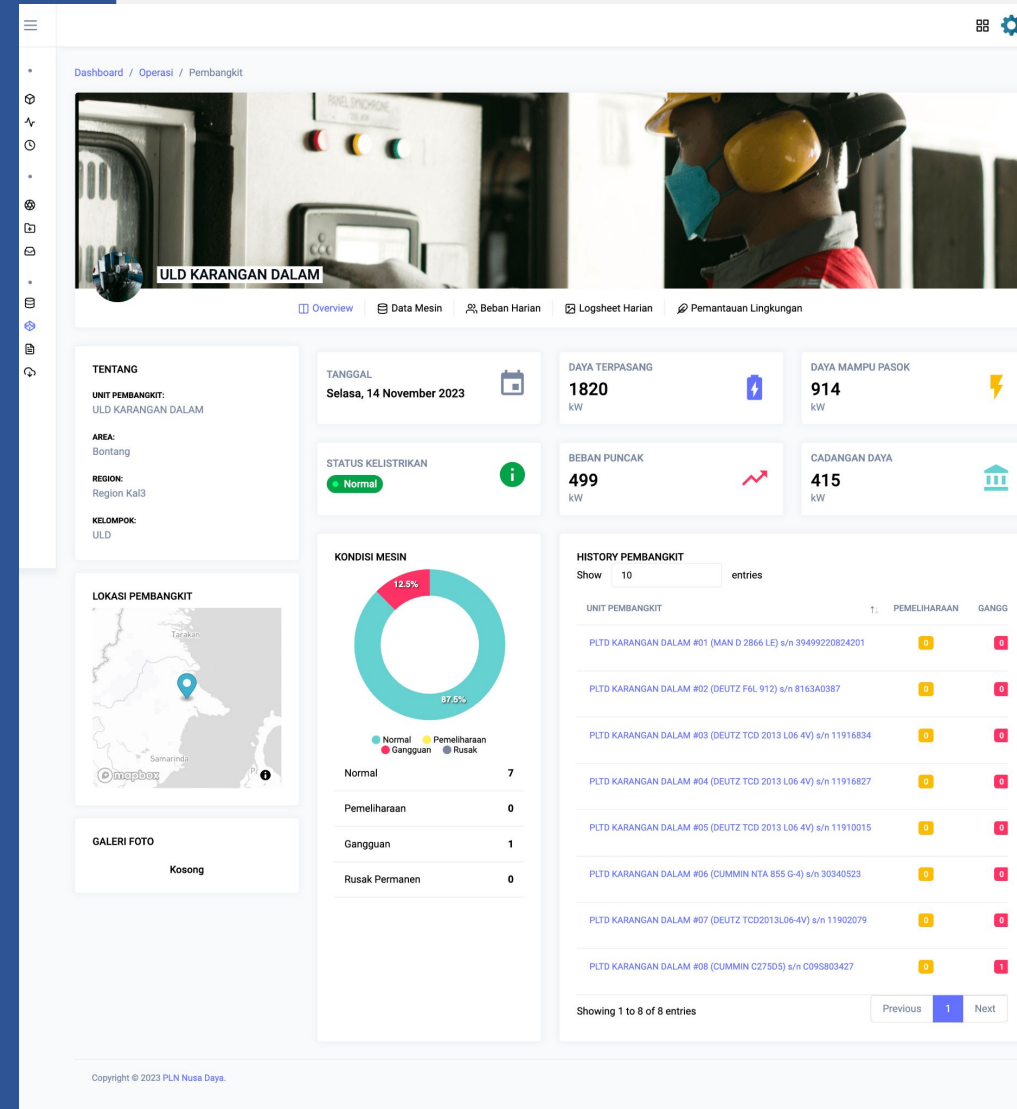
Dashboard / Operasi / Pembangkit

ULD KARANGAN DALAM

Overview | Data Mesin | Beban Harian | Logsheet Harian | Pemantauan Lingkungan

TENTANG

UNIT PEMBANGKIT:
ULD KARANGAN DALAM

AREA:
Bontang

REGION:
Region Kal3

KELOMPOK:
ULD

LOKASI PEMBANGKIT

Tarakan
Samarinda
mapbox

GALERI FOTO

Kosong

TANGGAL
Selasa, 14 November 2023

STATUS KELISTRIKAN
Normal

DAYA TERPASANG
1820
kW

BEBAN PUNCAK
499
kW

DAYA MAMPU PASOK
914
kW

CADANGAN DAYA
415
kW

KONDISI MESIN

12.5%
87.5%

Normal Pemeliharaan Gangguan Rusak

| | |
|---|---|
| Normal | 7 |
| Pemeliharaan | 0 |
| Gangguan | 1 |
| Rusak Permanen | 0 |

HISTORY PEMBANGKIT
Show 10 entries

| UNIT PEMBANGKIT | PEMELIHARAAN | GANGG |
|---|---|---|
| PLTD KARANGAN DALAM #01 (MAN D 2866 LE) s/n 39499220824201 | 0 | 0 |
| PLTD KARANGAN DALAM #02 (DEUTZ F6L 912) s/n 8163A0387 | 0 | 0 |
| PLTD KARANGAN DALAM #03 (DEUTZ TCD 2013 L06 4V) s/n 11916834 | 0 | 0 |
| PLTD KARANGAN DALAM #04 (DEUTZ TCD 2013 L06 4V) s/n 11916827 | 0 | 0 |
| PLTD KARANGAN DALAM #05 (DEUTZ TCD 2013 L06 4V) s/n 11910015 | 0 | 0 |
| PLTD KARANGAN DALAM #06 (CUMMIN NTA 855 G-4) s/n 30340523 | 0 | 0 |
| PLTD KARANGAN DALAM #07 (DEUTZ TCD2013L06-4V) s/n 11902079 | 0 | 0 |
| PLTD KARANGAN DALAM #08 (CUMMIN C275D5) s/n C09S803427 | 0 | 1 |

Showing 1 to 8 of 8 entries

Previous 1 Next

Copyright © 2023 PLN Nusa Daya.